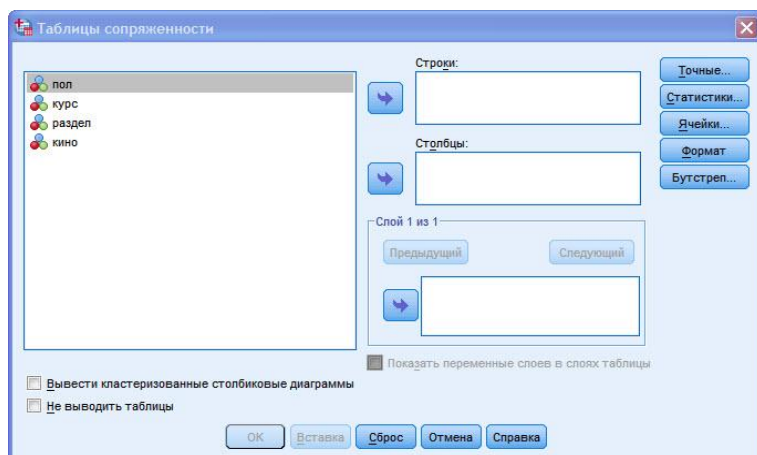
Таблицы сопряженности

пол
курс
раздел
кино

Строки:

Столбцы:

Слой 1 из 1

Предыдущий

Следующий

Точные...
Статистики...
Ячейки...
Формат
Бутстреп...

Показать переменные слоев в слоях таблицы

Вывести кластеризованные столбиковые диаграммы

Не выводить таблицы

OK
Вставка
Сброс
Отмена
Справка